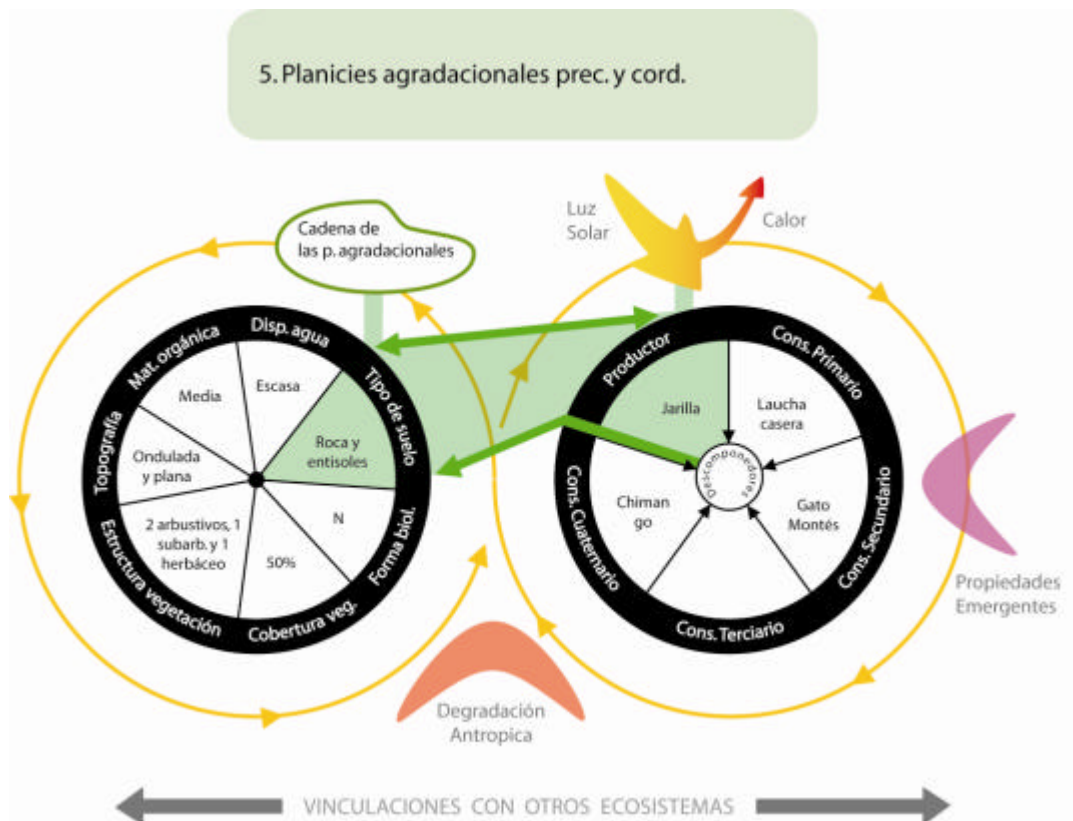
5. Planicies agradacionales prec. y cord.

Cadena de las p. agradacionales

Luz Solar

Calor

Disp. agua
Tipo de suelo
Forma biol.
Cobertura veg.
Estructura vegetación
Topografía
Mat. orgánica

Escasa
Roca y entisoles
N
50%
2 arbustivos, 1 subarb. y 1 herbáceo
Ondulada y plana
Media

Productor
Cons. Primario
Cons. Secundario
Cons. Terciario
Cons. Cuaternario

Jarilla
Laucha casera
Gato Montés
Chiman go
Descomponedores

Propiedades Emergentes

Degradación Antropica

VINCULACIONES CON OTROS ECOSISTEMAS